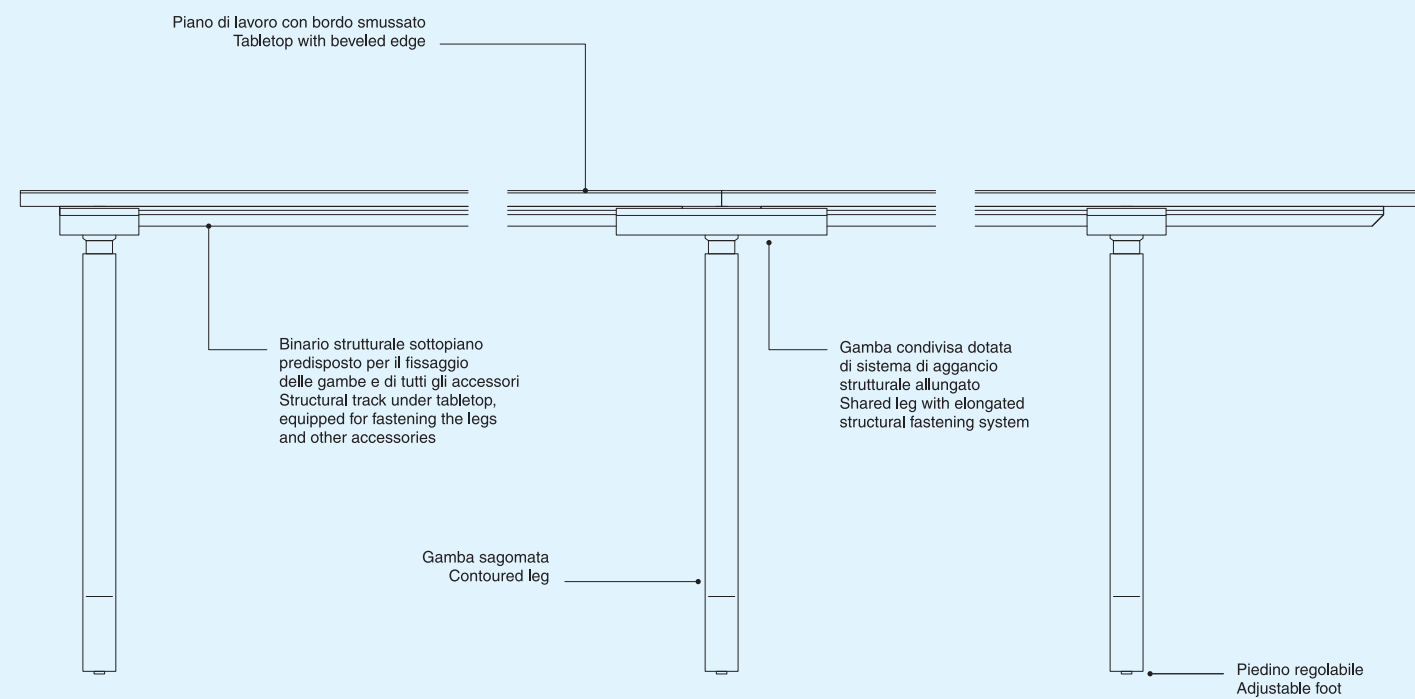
Piano di lavoro con bordo smussato
Tabletop with beveled edge

Binario strutturale sottopiano
predisposto per il fissaggio
delle gambe e di tutti gli accessori
Structural track under tabletop,
equipped for fastening the legs
and other accessories

Gamba condivisa dotata
di sistema di aggancio
strutturale allungato
Shared leg with elongated
structural fastening system

Gamba sagomata
Contoured leg

Piedino regolabile
Adjustable foot